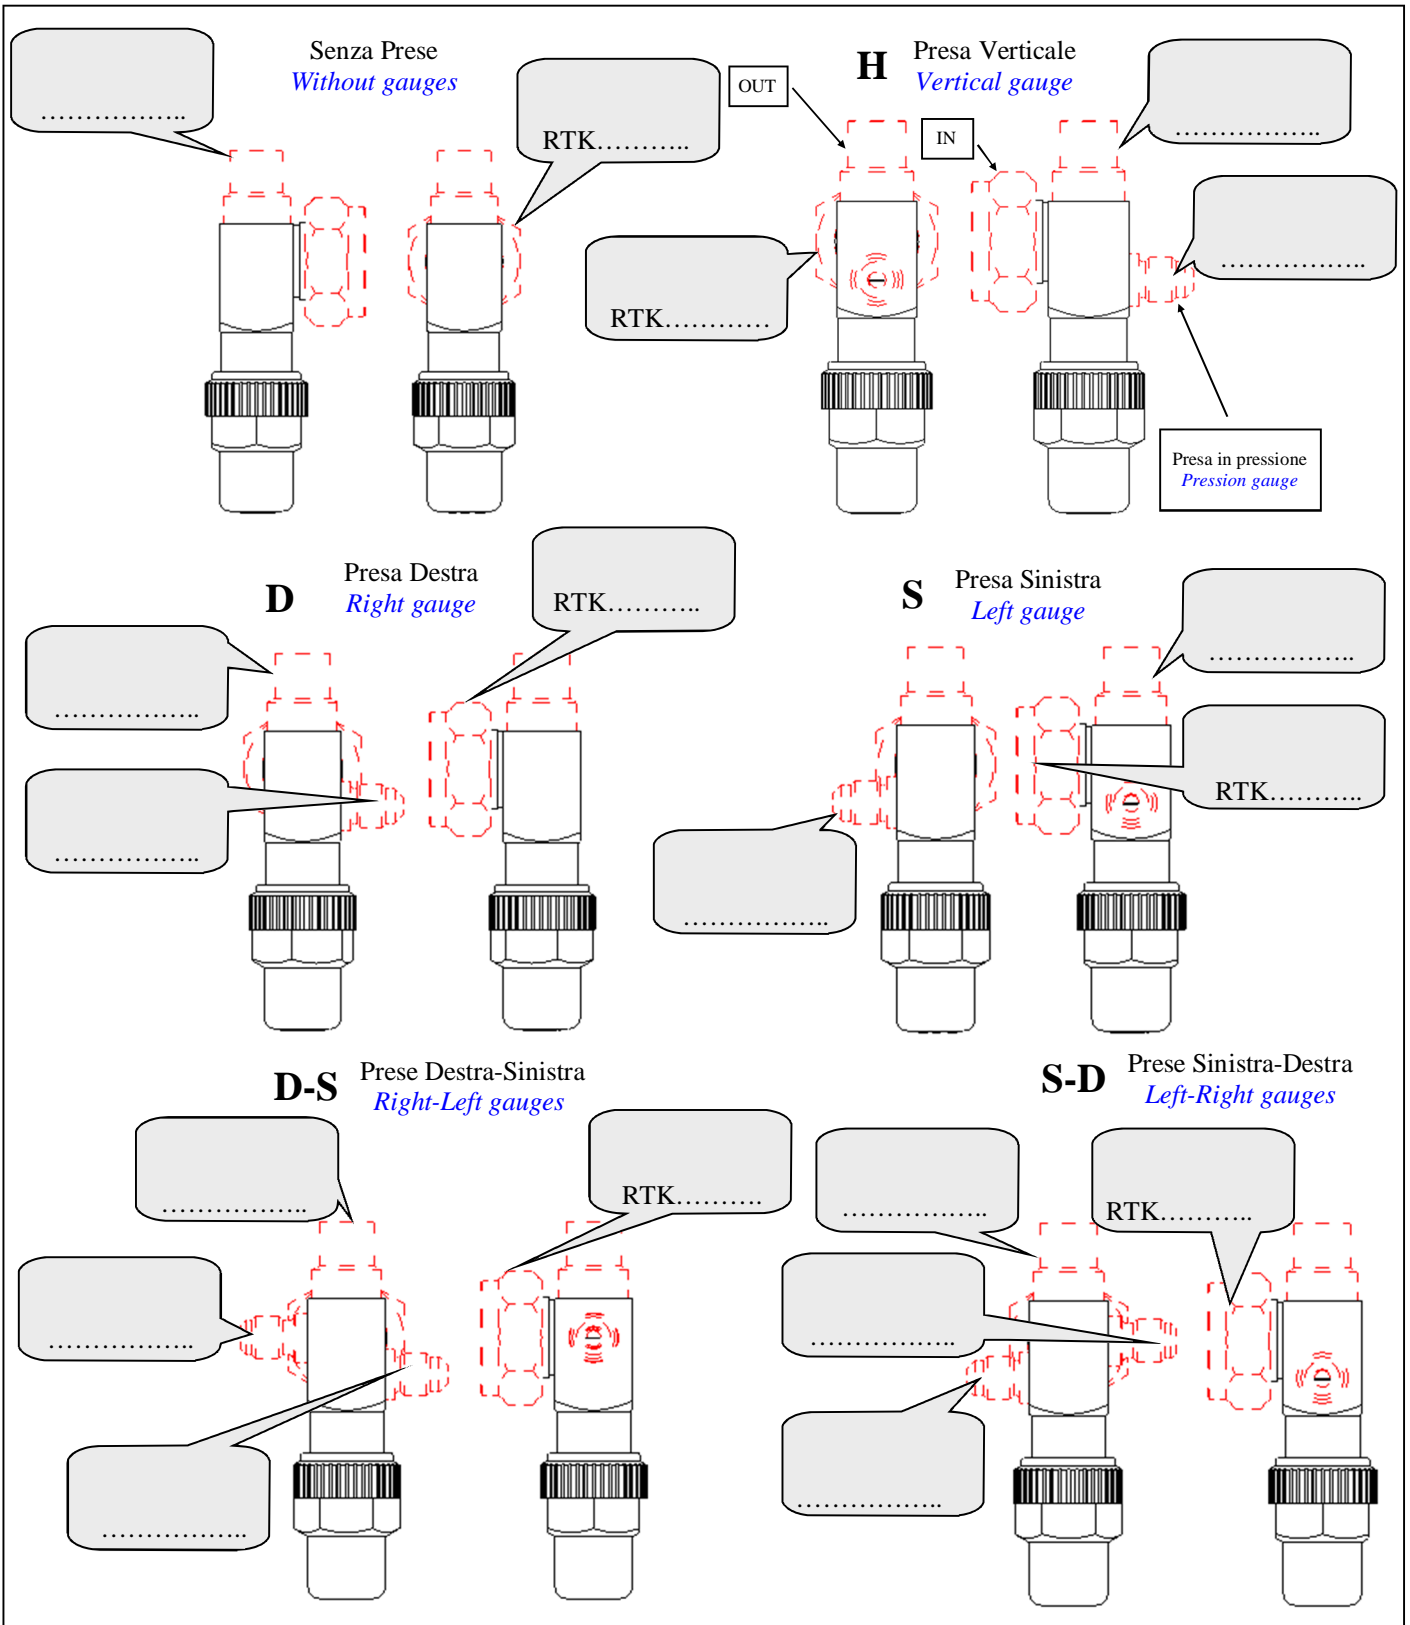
……………..

Senza Prese
Without gauges

RTK………..

OUT

H Presa Verticale
Vertical gauge

IN

……………..

RTK…………

……………..

Presa in pressione
Pression gauge

D Presa Destra
Right gauge

RTK………..

……………..

……………..

S Presa Sinistra
Left gauge

……………..

RTK………..

……………..

D-S Prese Destra-Sinistra
Right-Left gauges

……………..

RTK……….

……………..

……………..

S-D Prese Sinistra-Destra
Left-Right gauges

……………..

RTK………..

……………..

……………..